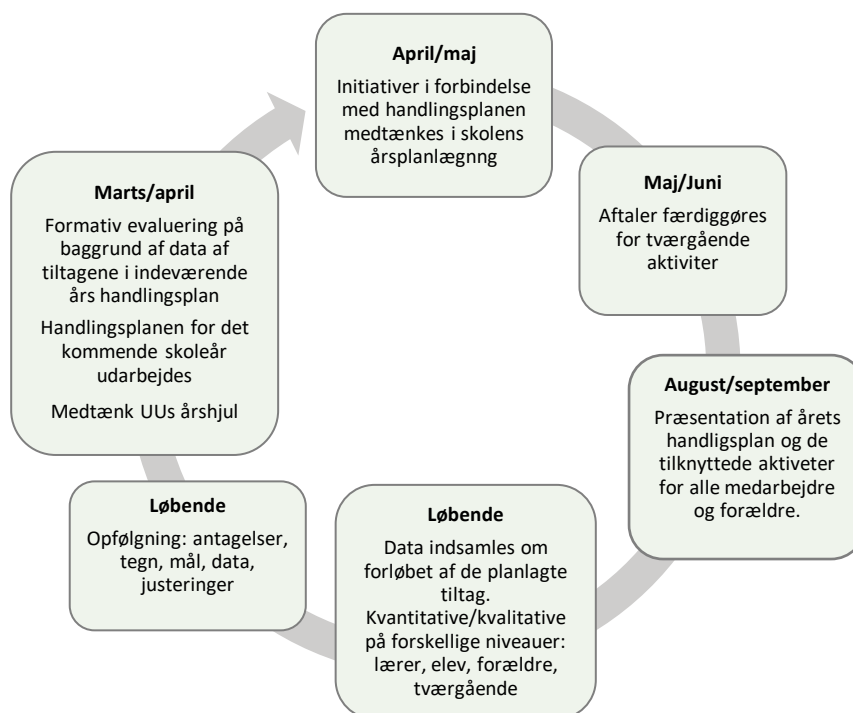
April/maj

Initiativer i forbindelse med handlingsplanen medtænkes i skolens årsplanlægnng

Maj/Juni

Aftaler færdiggøres for tværgående aktiviter

August/september

Præsentation af årets handligsplan og de tilknyttede aktiveter for alle medarbejdre og forældre.

Løbende

Data indsamles om forløbet af de planlagte tiltag. Kvantitative/kvalitative på forskellige niveauer: lærer, elev, forældre, tværgående

Løbende

Opfølgning: antagelser, tegn, mål, data, justeringer

Marts/april

Formativ evaluering på baggrund af data af tiltagene i indeværende års handlingsplan

Handlingsplanen for det kommende skoleår udarbejdes

Medtænk UUs årshjul